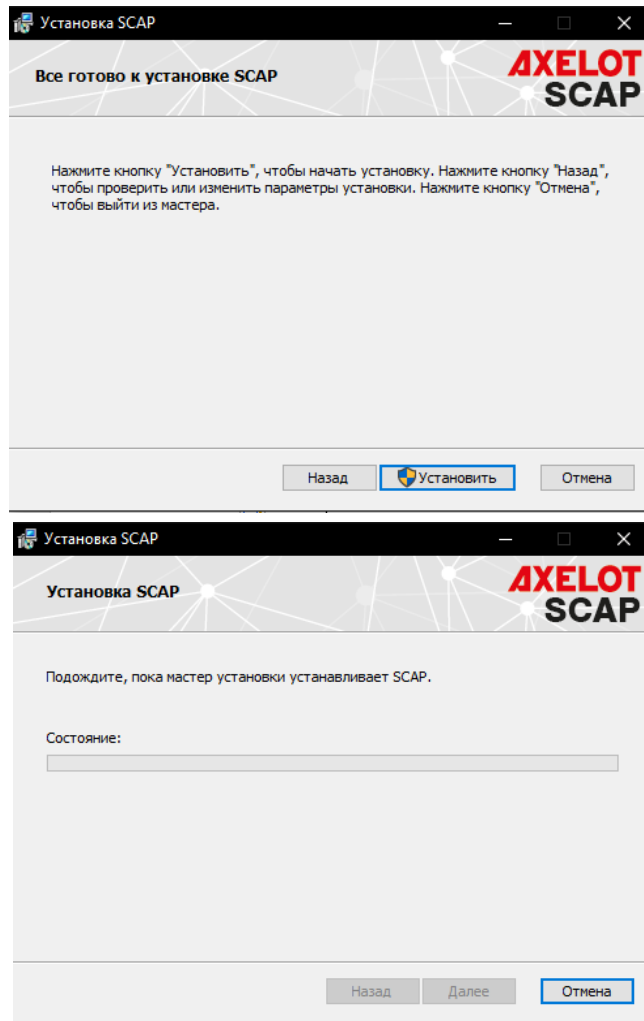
Установка SCAP

Все готово к установке SCAP

AXELOT
SCAP

Нажмите кнопку "Установить", чтобы начать установку. Нажмите кнопку "Назад", чтобы проверить или изменить параметры установки. Нажмите кнопку "Отмена", чтобы выйти из мастера.

Назад Установить Отмена

Установка SCAP

Установка SCAP

AXELOT
SCAP

Подождите, пока мастер установки устанавливает SCAP.

Состояние:

Назад Далее Отмена